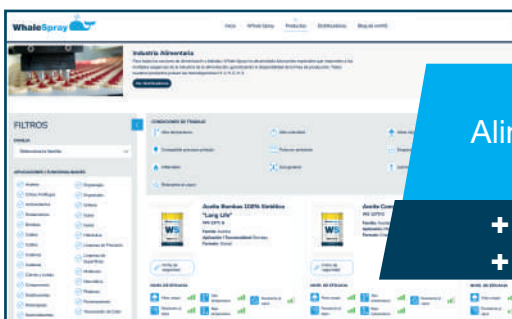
WhaleSpray

Inicio WhaleSpray Productos Distribuidores Blog de noticias

Industria Alimentaria

Ver distribuidores

FILTROS

FAMILIA

Seleccione la familia

CONDICIONES DE TRABAJO

Aceite Bambas 100% Sintético "Long Life"

Aceite Com

Ficha de seguridad

Ficha de seguridad

Alim

+

+